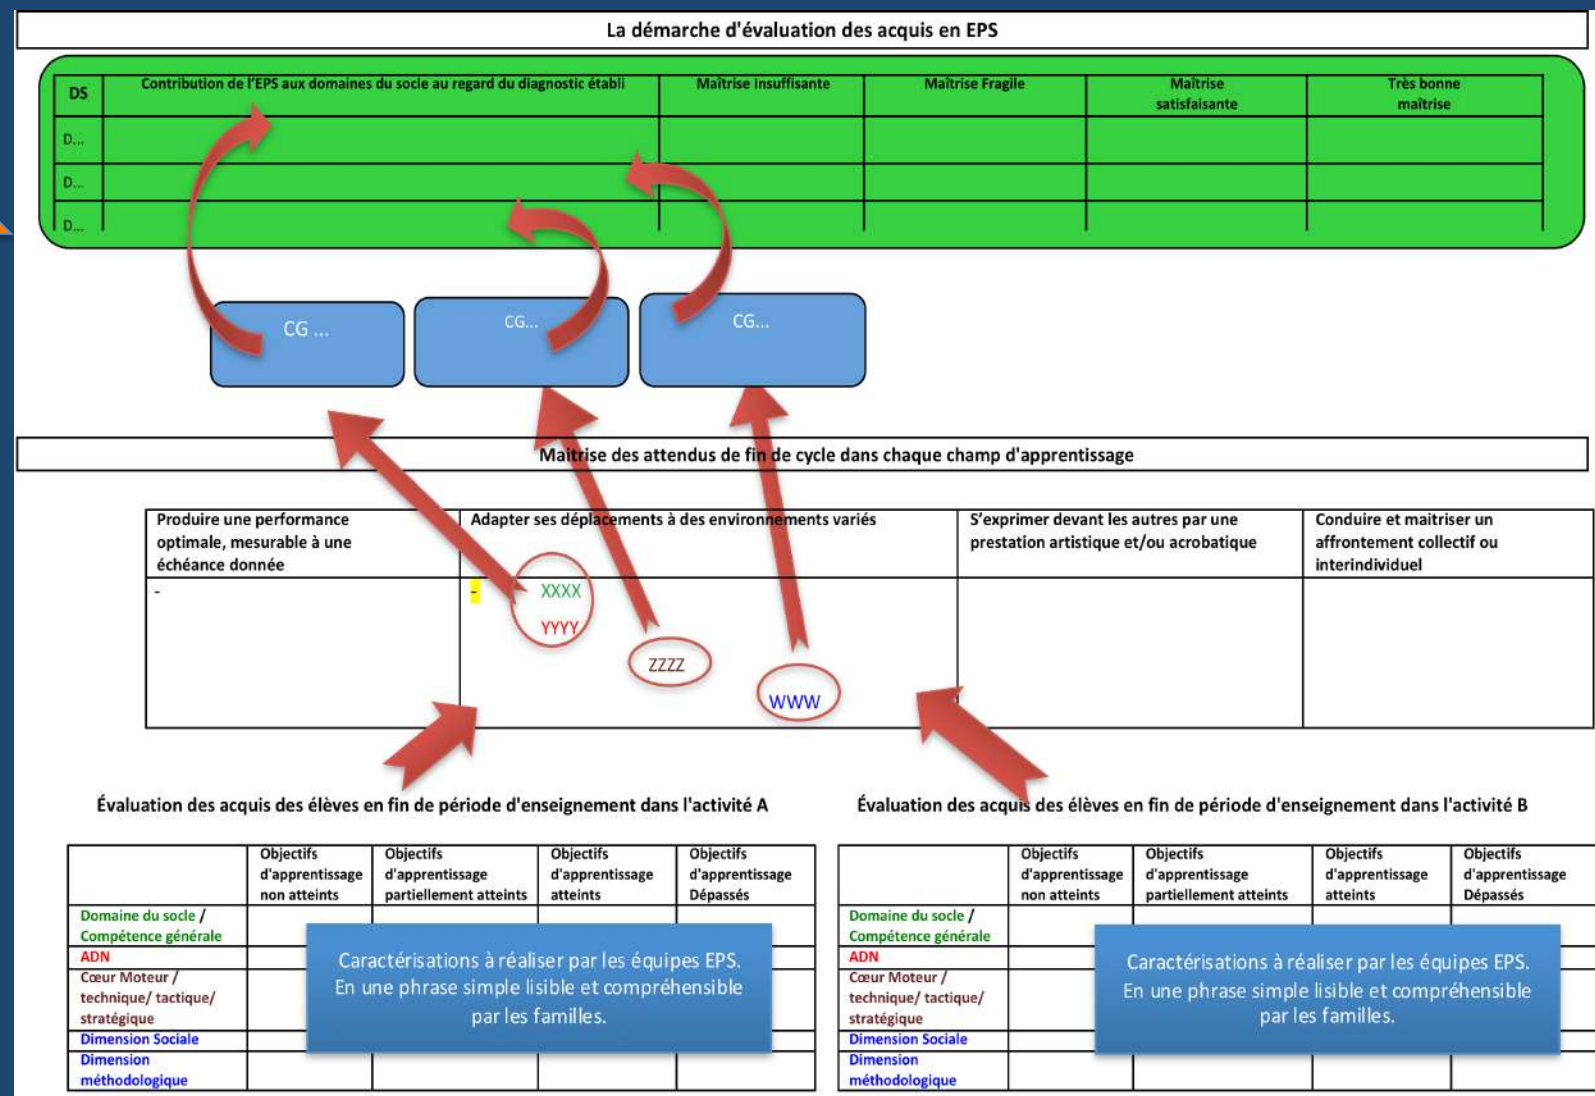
La démarche d'évaluation des acquis en EPS

| DS | Contribution de l'EPS aux domaines du socle au regard du diagnostic établi | Maîtrise insuffisante | Maîtrise Fragile | Maîtrise satisfaisante | Très bonne maîtrise |
|---|---|---|---|---|---|
| D... | | | | | |
| D... | | | | | |
| D... | | | | | |

CG ...

CG...

CG...

Maitrise des attendus de fin de cycle dans chaque champ d'apprentissage

| Produire une performance optimale, mesurable à une échéance donnée | Adapter ses déplacements à des environnements variés | S'exprimer devant les autres par une prestation artistique et/ou acrobatique | Conduire et maitriser un affrontement collectif ou interindividuel |
|---|---|---|---|
| - | - XXXX YYYY ZZZZ WWW | | |

Évaluation des acquis des élèves en fin de période d'enseignement dans l'activité A

| | Objectifs d'apprentissage non atteints | Objectifs d'apprentissage partiellement atteints | Objectifs d'apprentissage atteints | Objectifs d'apprentissage Dépassés |
|---|---|---|---|---|
| Domaine du socle / Compétence générale | | | | |
| ADN | | | | |
| Cœur Moteur / technique/ tactique/ stratégique | | | | |
| Dimension Sociale | | | | |
| Dimension méthodologique | | | | |

Caractérisations à réaliser par les équipes EPS. En une phrase simple lisible et compréhensible par les familles.

Évaluation des acquis des élèves en fin de période d'enseignement dans l'activité B

| | Objectifs d'apprentissage non atteints | Objectifs d'apprentissage partiellement atteints | Objectifs d'apprentissage atteints | Objectifs d'apprentissage Dépassés |
|---|---|---|---|---|
| Domaine du socle / Compétence générale | | | | |
| ADN | | | | |
| Cœur Moteur / technique/ tactique/ stratégique | | | | |
| Dimension Sociale | | | | |
| Dimension méthodologique | | | | |

Caractérisations à réaliser par les équipes EPS. En une phrase simple lisible et compréhensible par les familles.